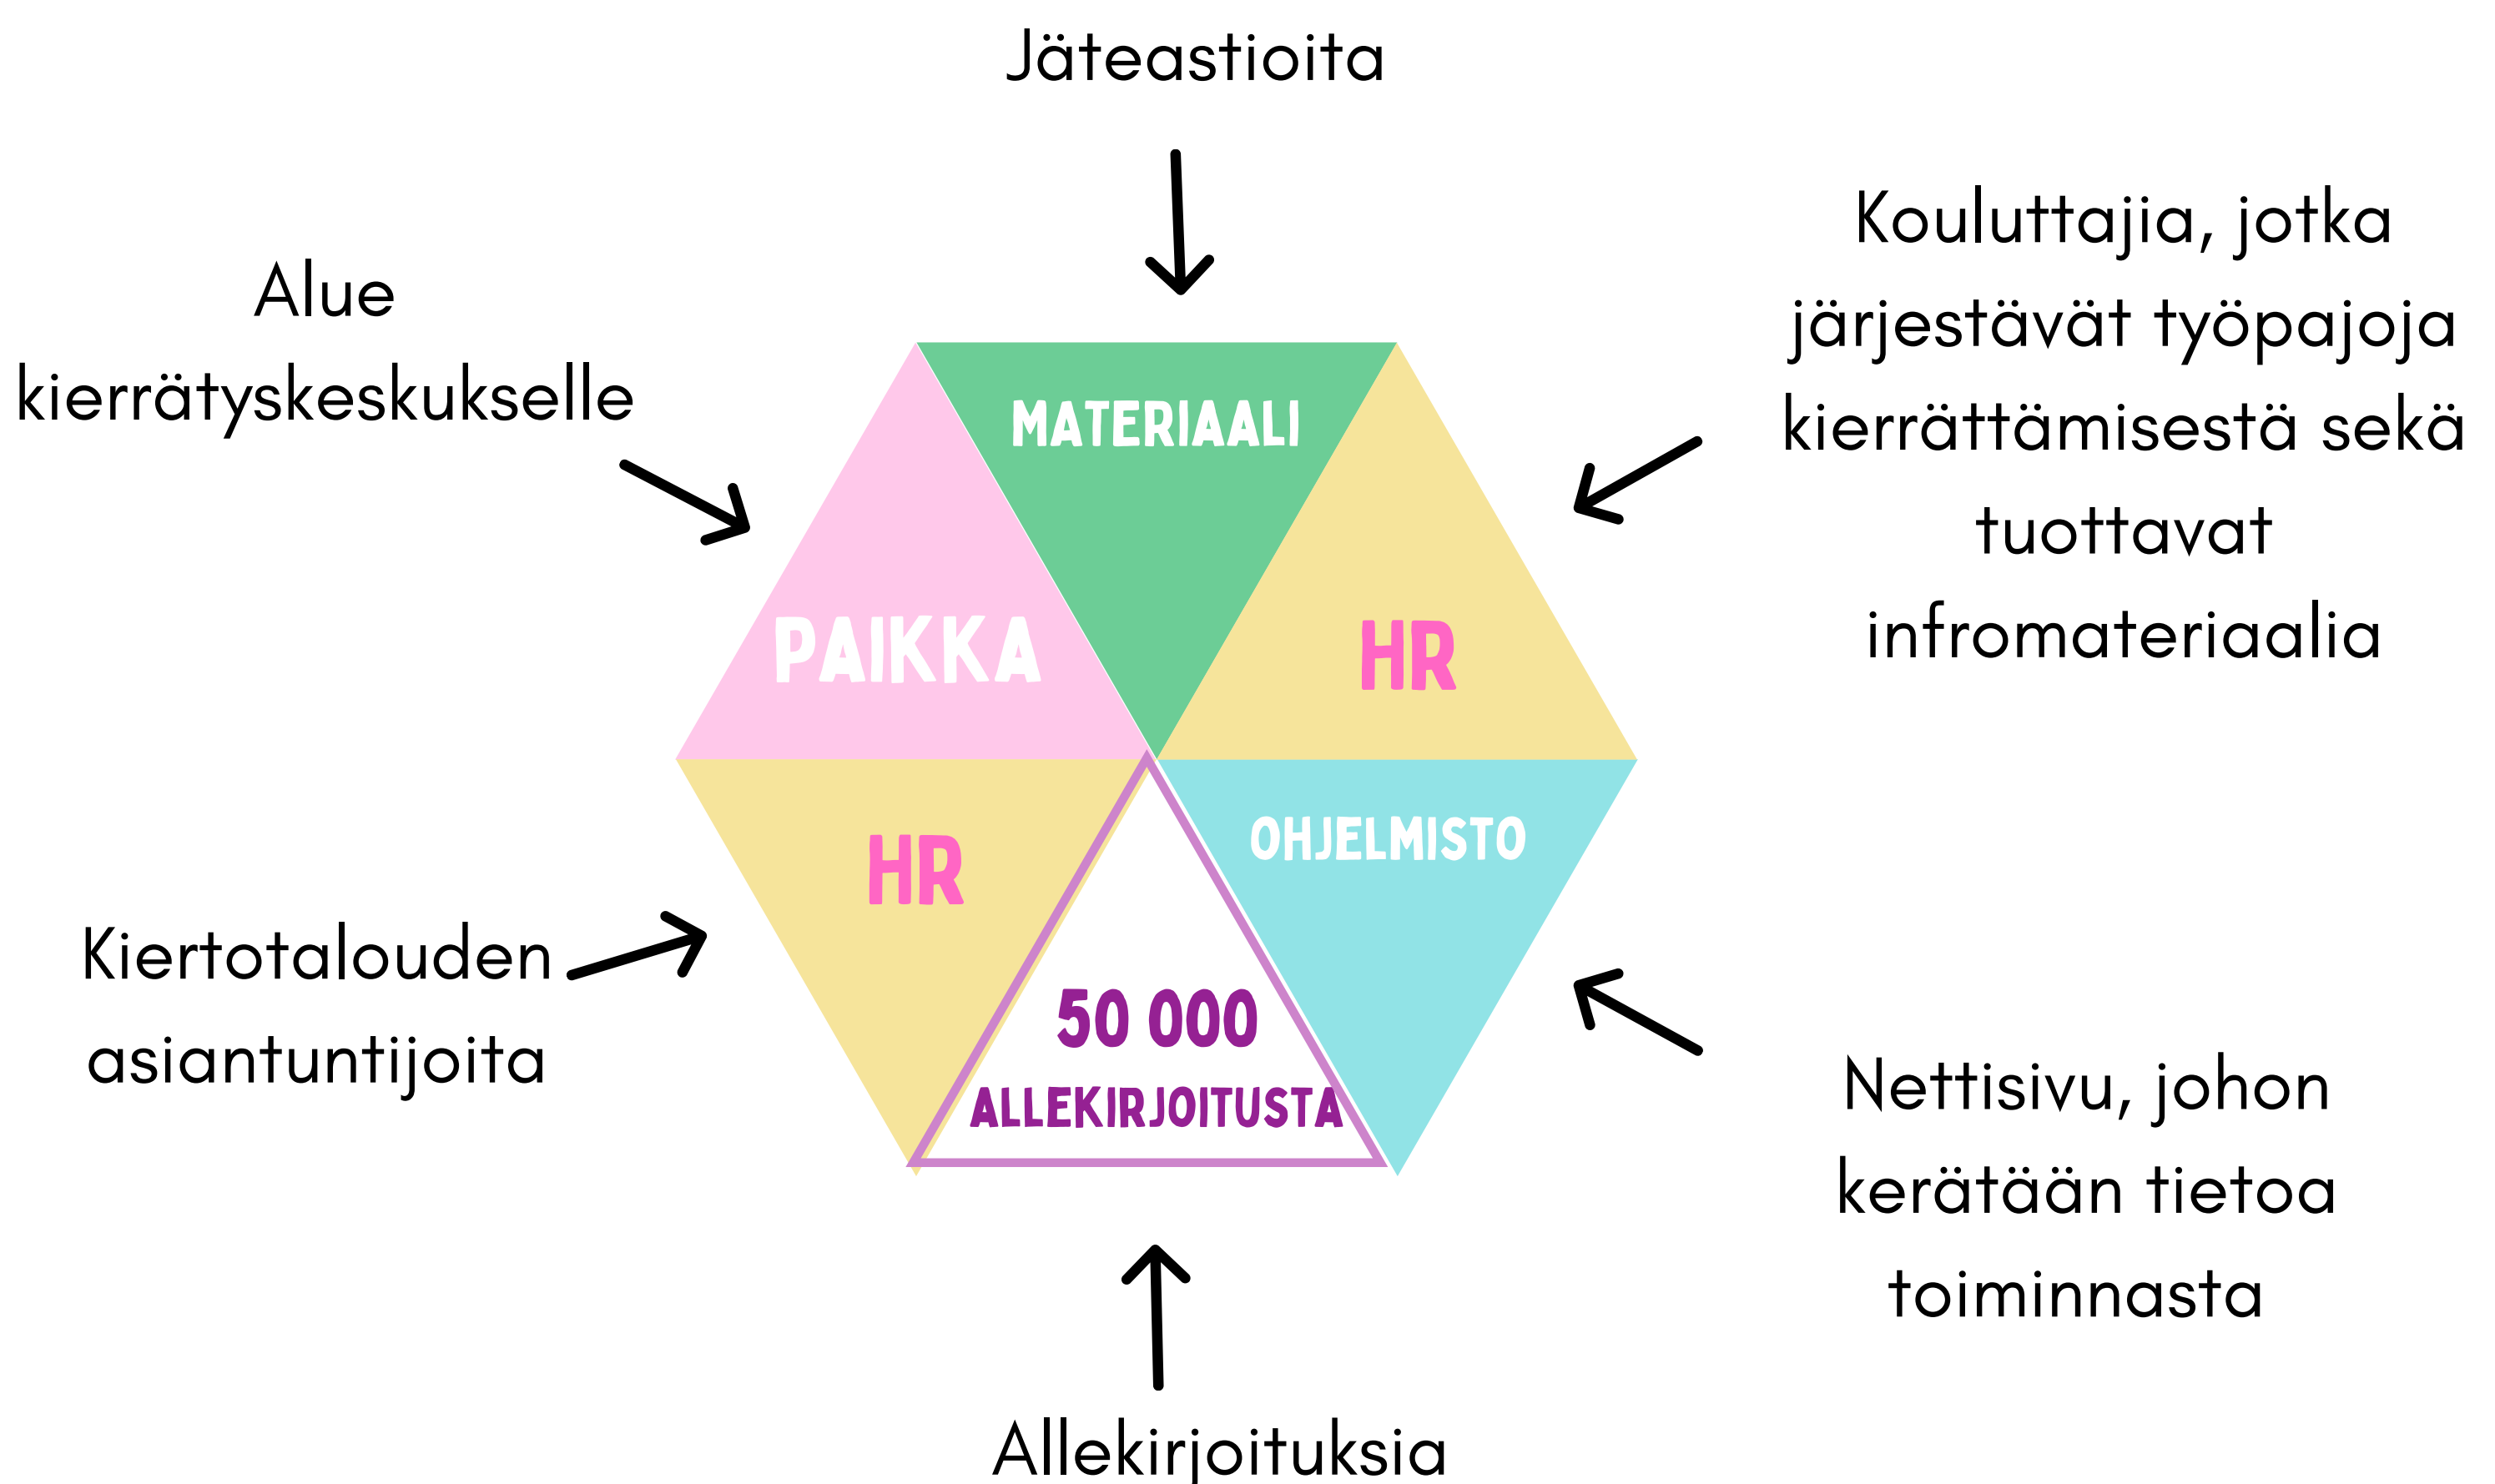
Jäteastioita

Alue kierrätyskeskukselle

Kouluttajia, jotka järjestävät työpajoja kierrättämisestä sekä tuottavat infromateriaalia

MATERIAALI

PAIKKA

HR

HR

OHJELMISTO

50 000 ALLEKIRJOITUSTA

Kiertotalouden asiantuntijoita

Nettisivu, johon kerätään tietoa toiminnasta

Allekirjoituksia